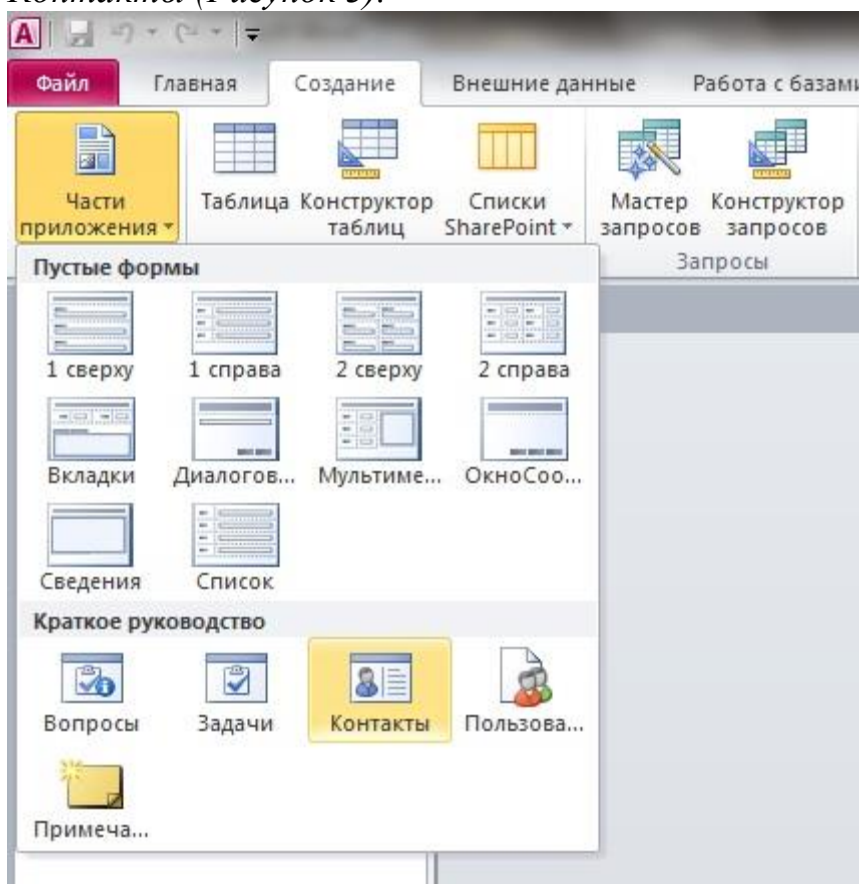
Контакты (Рисунок 3).

Файл Главная Создание Внешние данные Работа с базами

Части приложения ▾

Таблица

Конструктор таблиц

Списки SharePoint ▾

Мастер запросов

Конструктор запросов

Запросы

Пустые формы

1 сверху 1 справа 2 сверху 2 справа

Вкладки Диалогов... Мультиме... ОкноСоо...

Сведения Список

Краткое руководство

Вопросы Задачи Контакты Пользова...

Примеча...